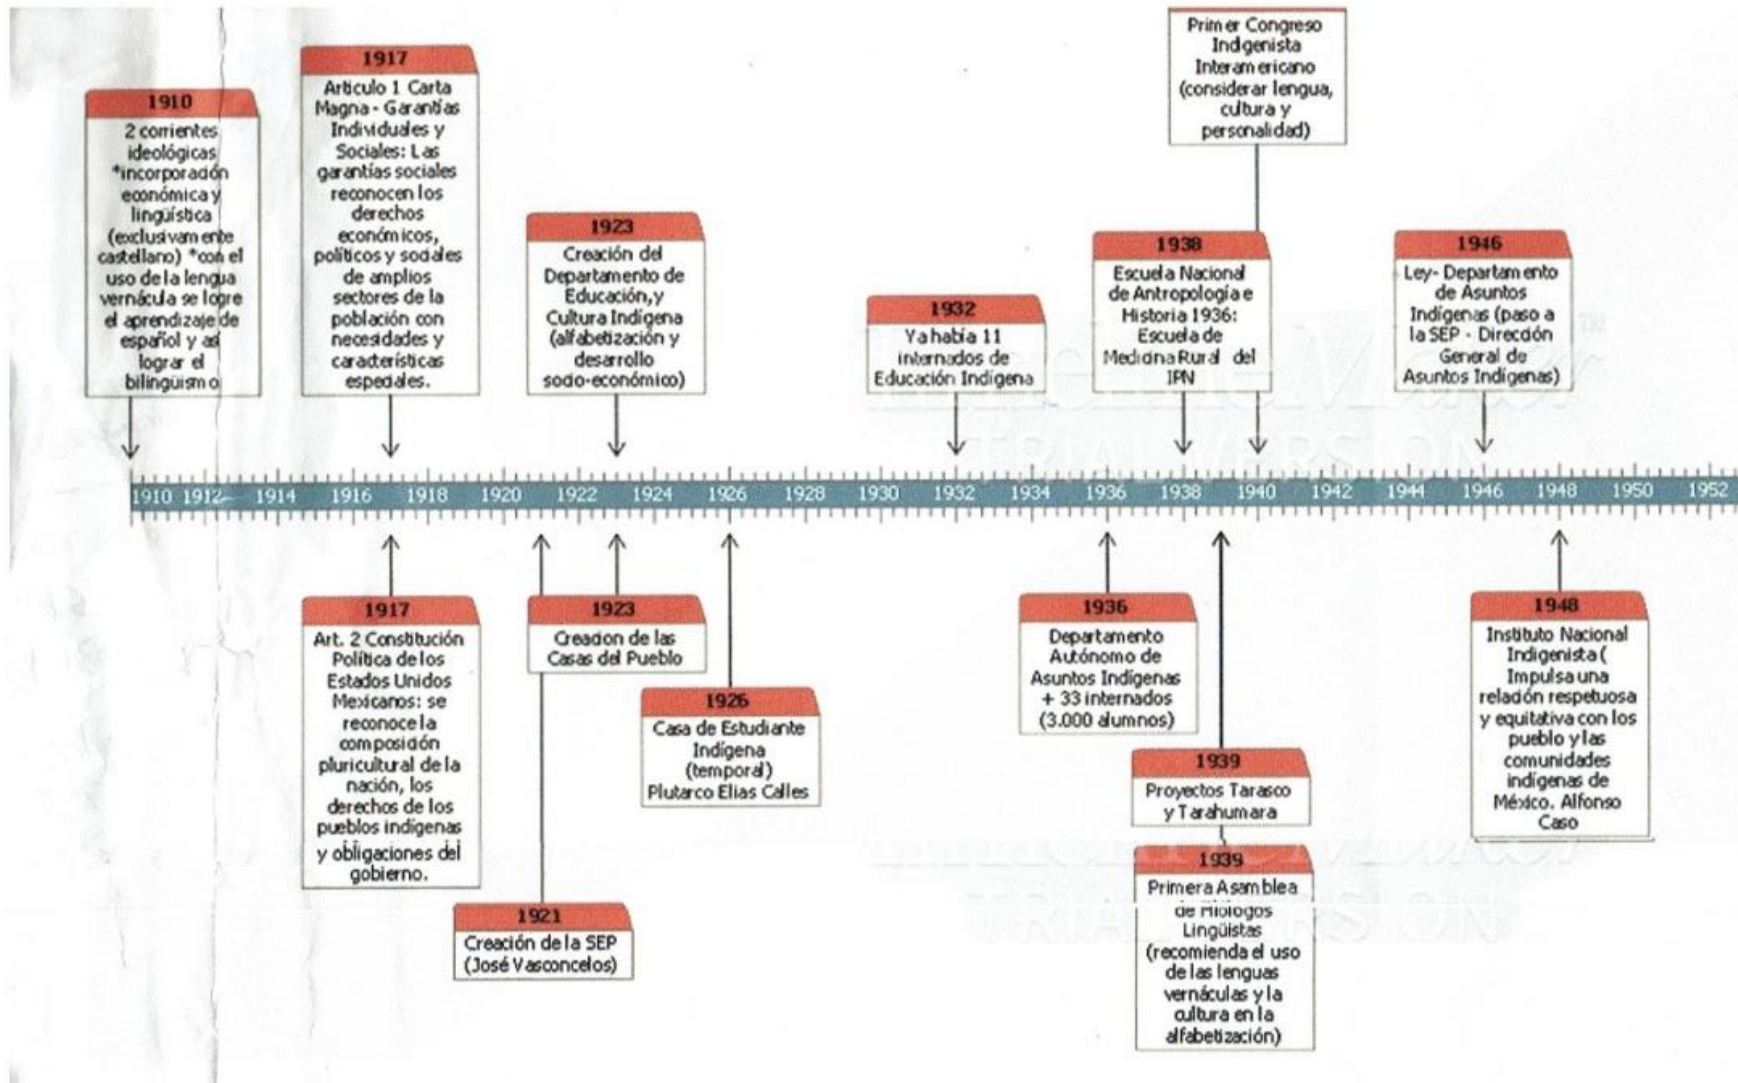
Primer Congreso Indigenista Interamericano (considerar lengua, cultura y personalidad)

1910
2 corrientes ideológicas *incorporación económica y lingüística (exclusivamente castellano) *con el uso de la lengua vernácula se logre el aprendizaje de español y así lograr el bilingüismo

1917
Articulo 1 Carta Magna - Garantías Individuales y Sociales: Las garantías sociales reconocen los derechos económicos, políticos y sociales de amplios sectores de la población con necesidades y características especiales.

1923
Creación del Departamento de Educación, y Cultura Indígena (alfabetización y desarrollo socio-económico)

1932
Ya había 11 internados de Educación Indígena

1938
Escuela Nacional de Antropología e Historia 1936: Escuela de Medicina Rural del IPN

1946
Ley- Departamento de Asuntos Indígenas (paso a la SEP - Dirección General de Asuntos Indígenas)

1910 1912 1914 1916 1918 1920 1922 1924 1926 1928 1930 1932 1934 1936 1938 1940 1942 1944 1946 1948 1950 1952

1917
Art. 2 Constitución Política de los Estados Unidos Mexicanos: se reconoce la composición pluricultural de la nación, los derechos de los pueblos indígenas y obligaciones del gobierno.

1923
Creacion de las Casas del Pueblo

1926
Casa de Estudiante Indígena (temporal) Plutarco Elias Calles

1921
Creación de la SEP (José Vasconcelos)

1936
Departamento Autónomo de Asuntos Indígenas + 33 internados (3.000 alumnos)

1939
Proyectos Tarasco y Tarahumara

1939
Primera Asamblea de Filólogos Lingüistas (recomienda el uso de las lenguas vernáculas y la cultura en la alfabetización)

1948
Instituto Nacional Indigenista ( Impulsa una relación respetuosa y equitativa con los pueblo y las comunidades indígenas de México. Alfonso Caso